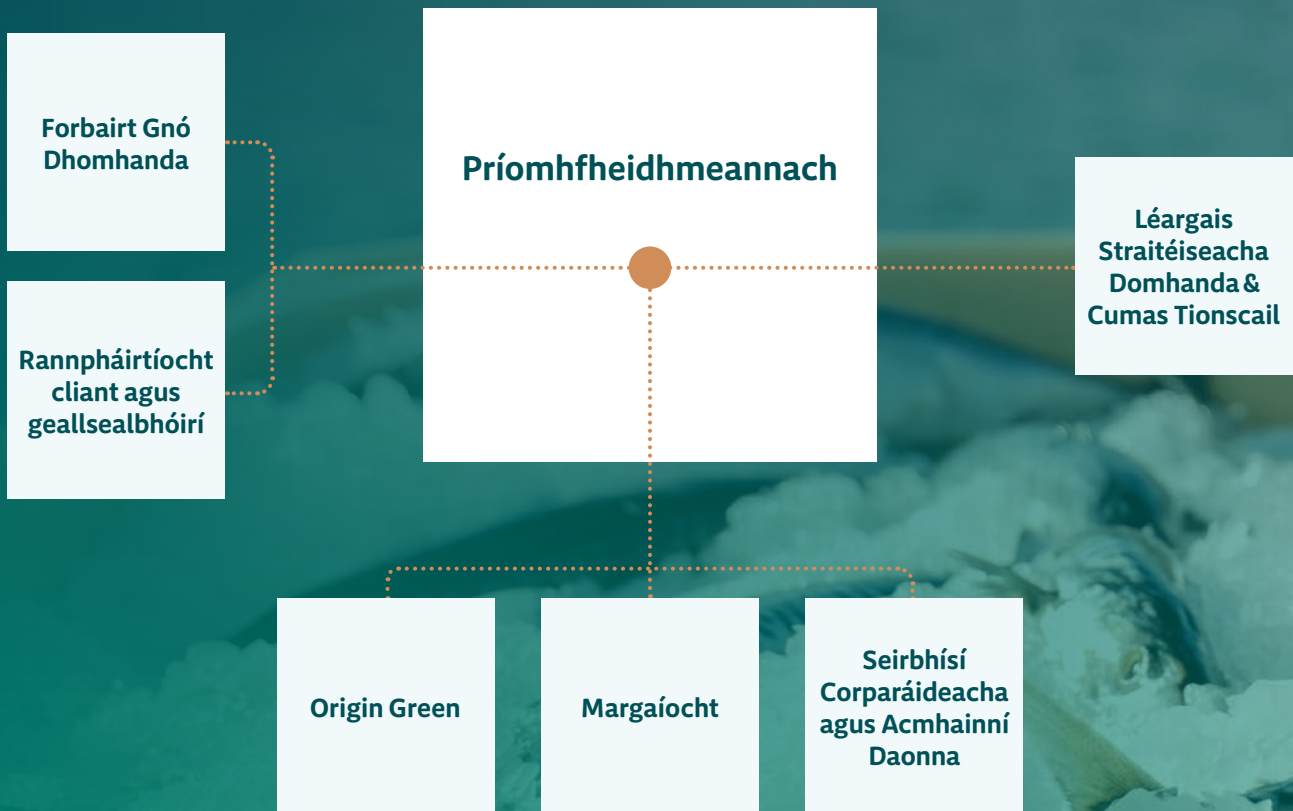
Forbairt Gnó Dhomhanda

Rannpháirtíocht cliant agus geallsealbhóirí

Príomhfheidhmeannach

Léargais Straitéiseacha Domhanda & Cumas Tionscail

Origin Green

Margaíocht

Seirbhísí Corparáideacha agus Acmhainní Daonna